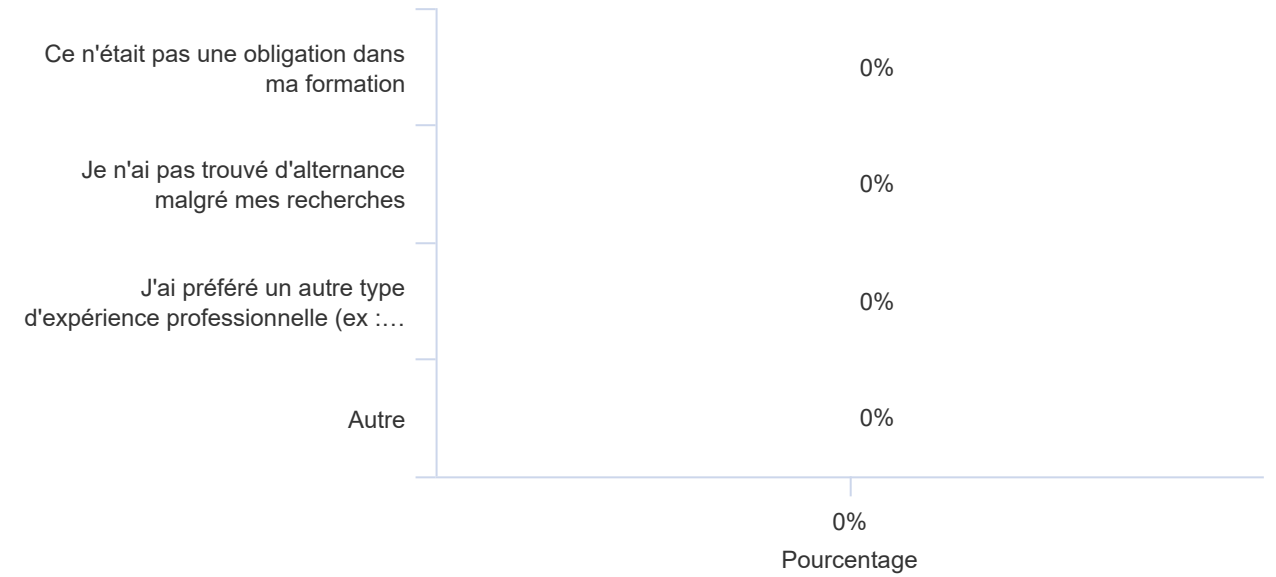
Ce n'était pas une obligation dans ma formation
0%

Je n'ai pas trouvé d'alternance malgré mes recherches
0%

J'ai préféré un autre type d'expérience professionnelle (ex :...
0%

Autre
0%

0%
Pourcentage